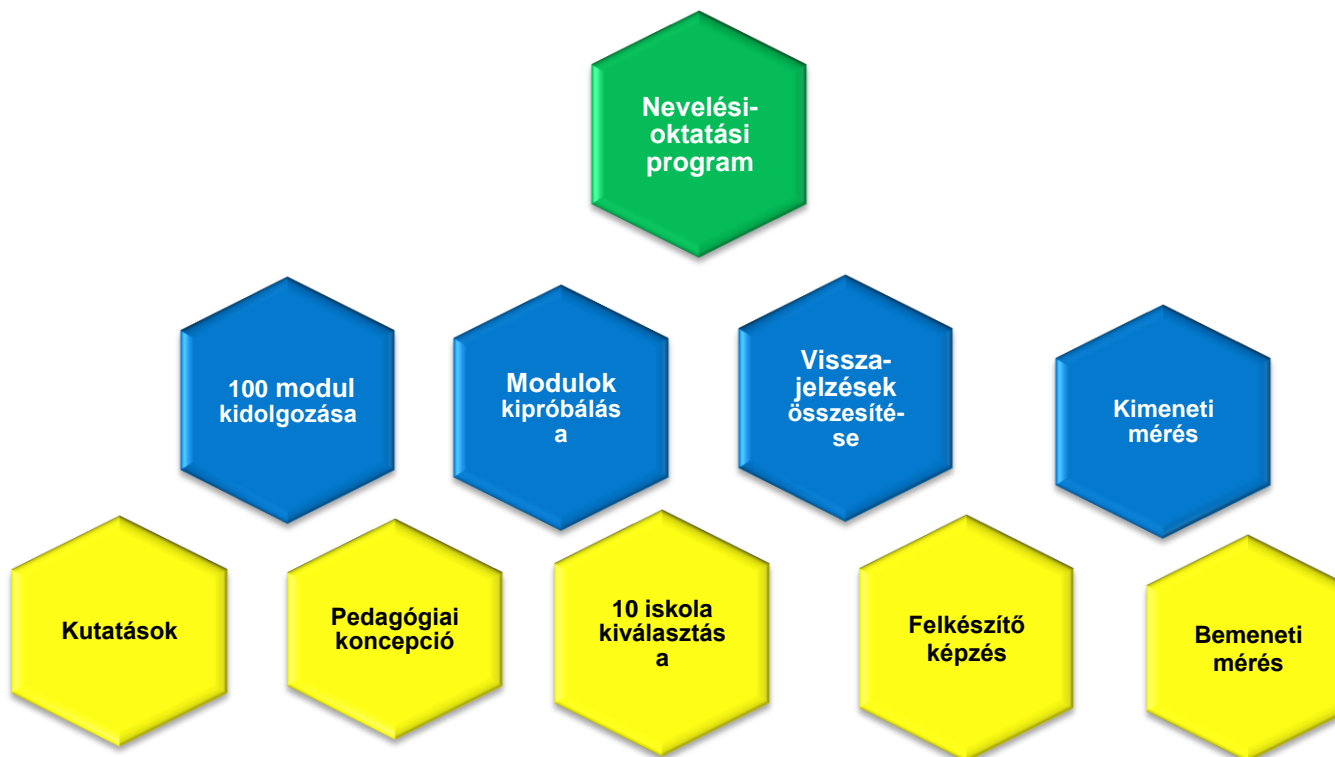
Nevelési-oktatási program

100 modul kidolgozása

Modulok kipróbálása

Visszajelzések összesítése

Kimeneti mérés

Kutatások

Pedagógiai koncepció

10 iskola kiválasztása

Felkészítő képzés

Bemeneti mérés